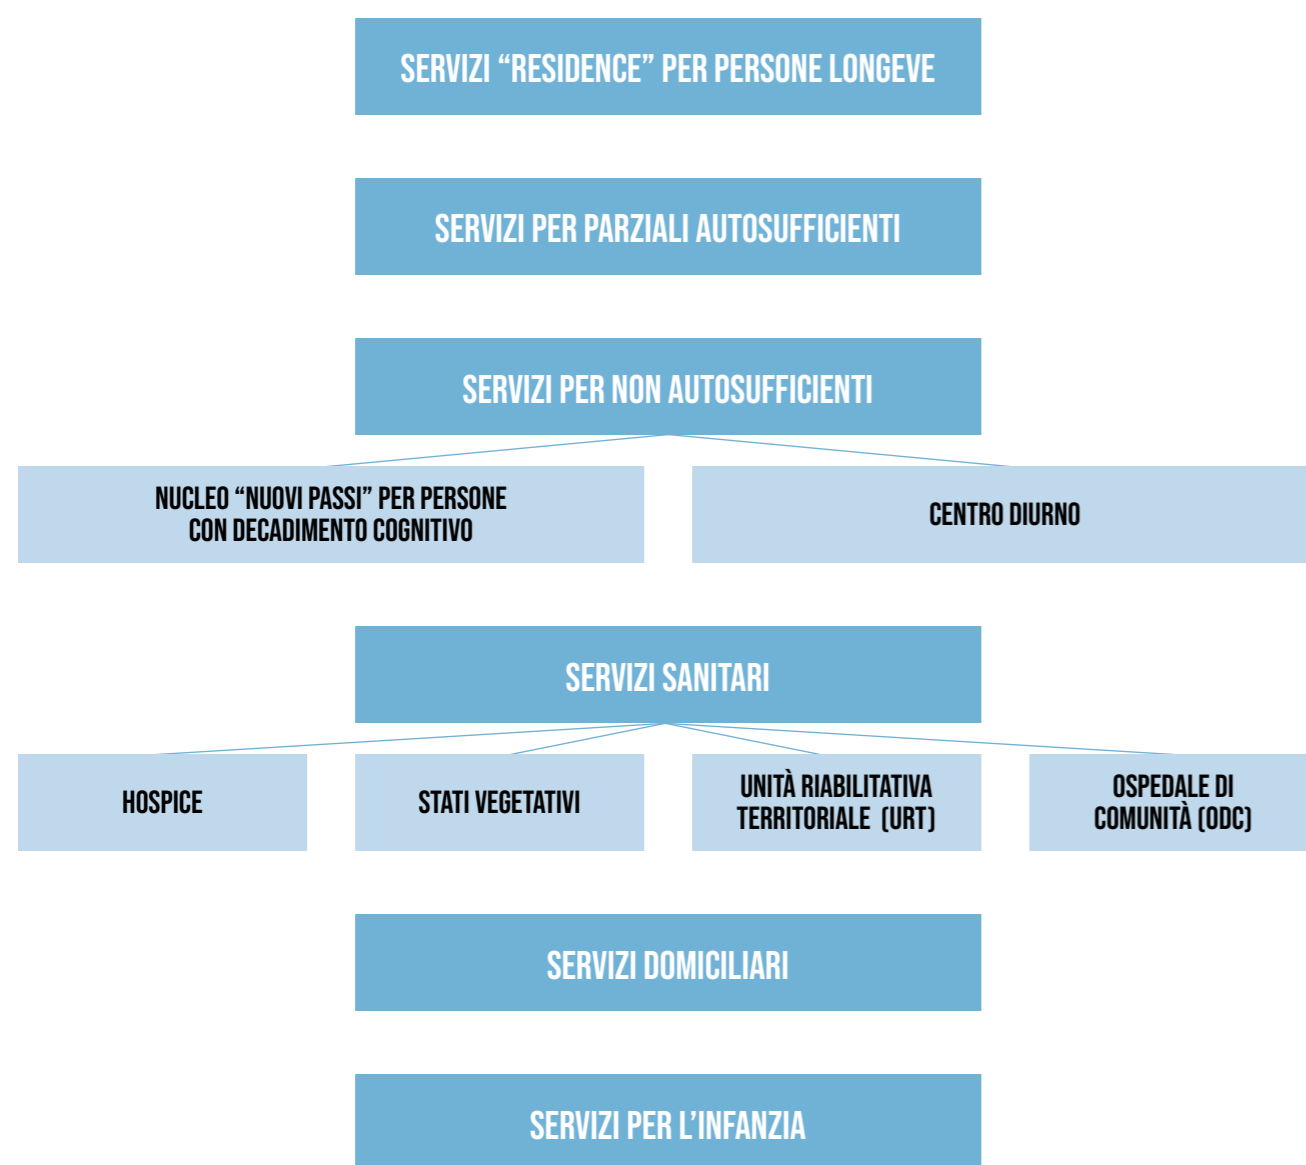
SERVIZI “RESIDENCE” PER PERSONE LONGEVE

SERVIZI PER PARZIALI AUTOSUFFICIENTI

SERVIZI PER NON AUTOSUFFICIENTI

NUCLEO “NUOVI PASSI” PER PERSONE CON DECADIMENTO COGNITIVO

CENTRO DIURNO

SERVIZI SANITARI

HOSPICE

STATI VEGETATIVI

UNITÀ RIABILITATIVA TERRITORIALE (URT)

OSPEDALE DI COMUNITÀ (ODC)

SERVIZI DOMICILIARI

SERVIZI PER L’INFANZIA